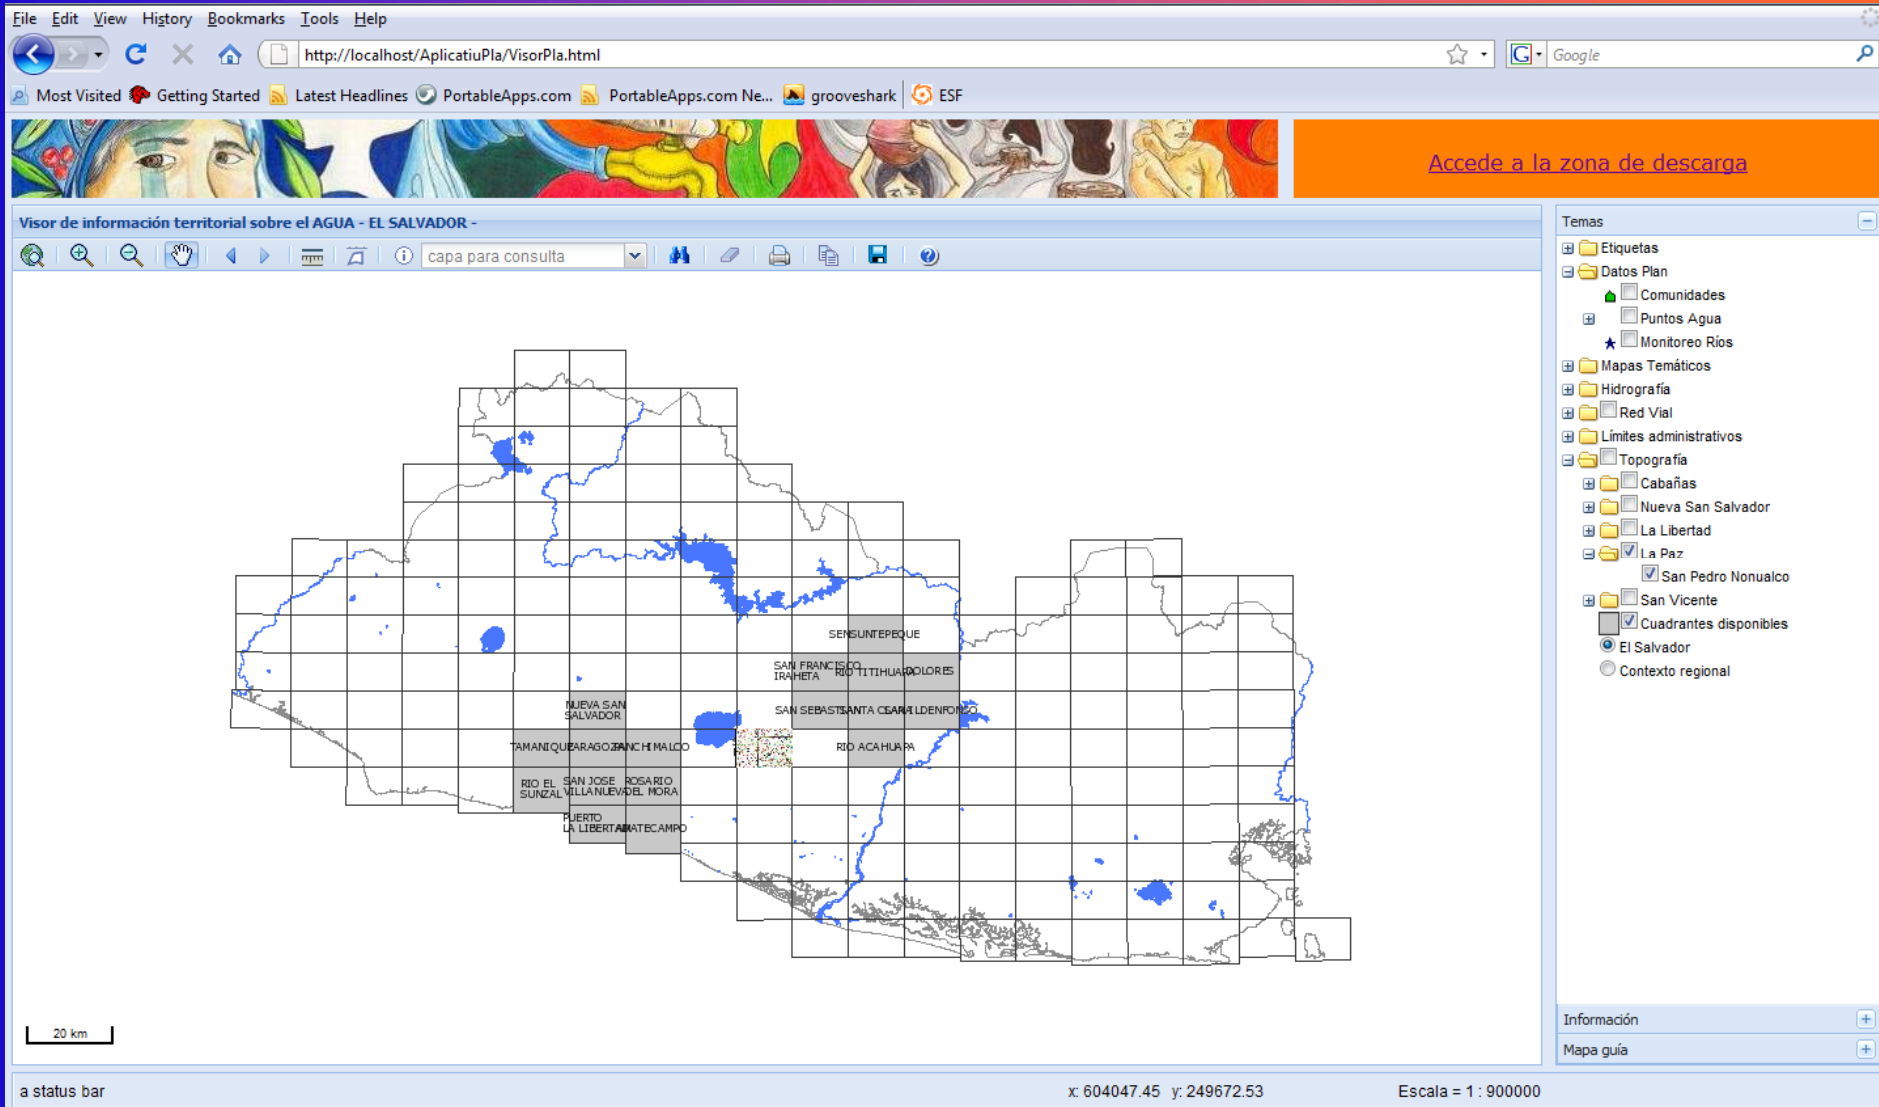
File Edit View History Bookmarks Tools Help

http://localhost/AplicatiuPla/VisorPla.html

Google

Most Visited Getting Started Latest Headlines PortableApps.com PortableApps.com Ne... grooveshark ESF

Accede a la zona de descarga

Visor de información territorial sobre el AGUA - EL SALVADOR -

capa para consulta

SENSUNTEPEQUE
SAN FRANCISCO IRAHETA
RIO TITIHUAPA
DOLORES
NUEVA SAN SALVADOR
SAN SEBASTIAN
SANTA CLARA
ILDENFONSO
TAMANIQUE
ZARAGOZA
PANCHIMALCO
RIO ACAHUAPA
RIO EL SUNZAL
SAN JOSE VILLANUEVA
ROSARIO DE MORA
PUERTO LA LIBERTAD
AMATECAMPO

20 km

Temas
Etiquetas
Datos Plan
Comunidades
Puntos Agua
Monitoreo Ríos
Mapas Temáticos
Hidrografía
Red Vial
Límites administrativos
Topografía
Cabañas
Nueva San Salvador
La Libertad
La Paz
San Pedro Nonualco
San Vicente
Cuadrantes disponibles
El Salvador
Contexto regional

Información
Mapa guía

a status bar
x: 604047.45 y: 249672.53
Escala = 1 : 900000